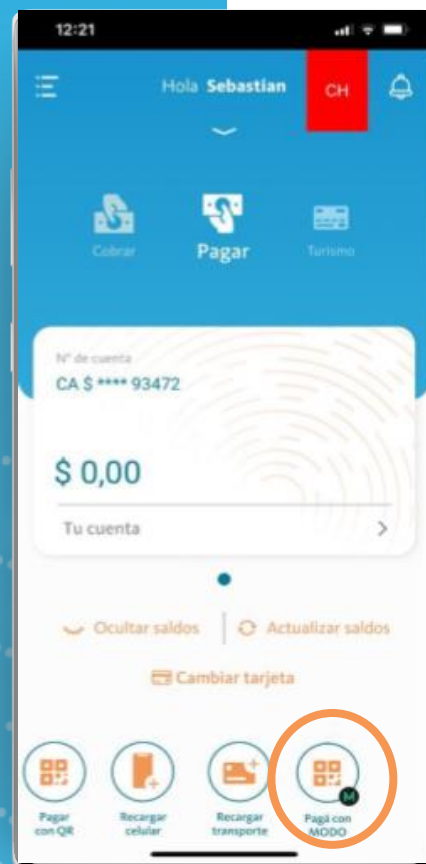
12:21

Hola Sebastian CH

Cobrar
Pagar
Turismo

N° de cuenta
CA $ **** 93472

$ 0,00

Tu cuenta

Ocultar saldos
Actualizar saldos

Cambiar tarjeta

Pagar con QR
Recargar celular
Recargar transporte
Pagá con MODO